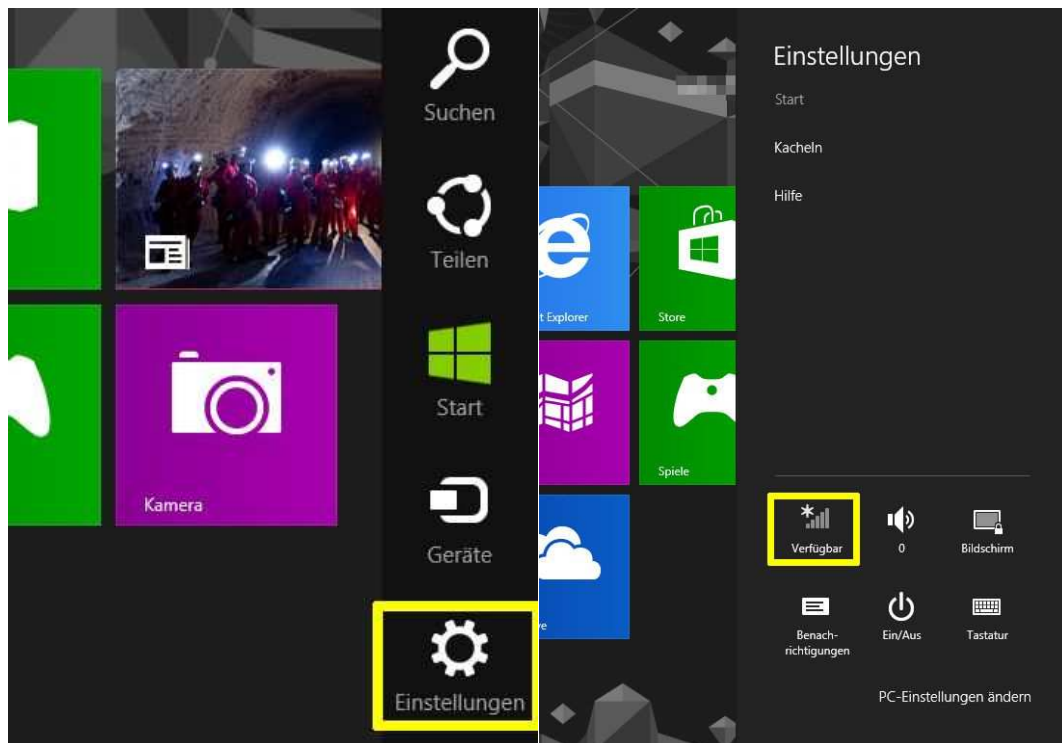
Kamera

Suchen

Teilen

Start

Geräte

Einstellungen

t Explorer

Store

Spiele

e

Einstellungen

Start

Kacheln

Hilfe

Verfügbar

0

Bildschirm

Benachrichtigungen

Ein/Aus

Tastatur

PC-Einstellungen ändern